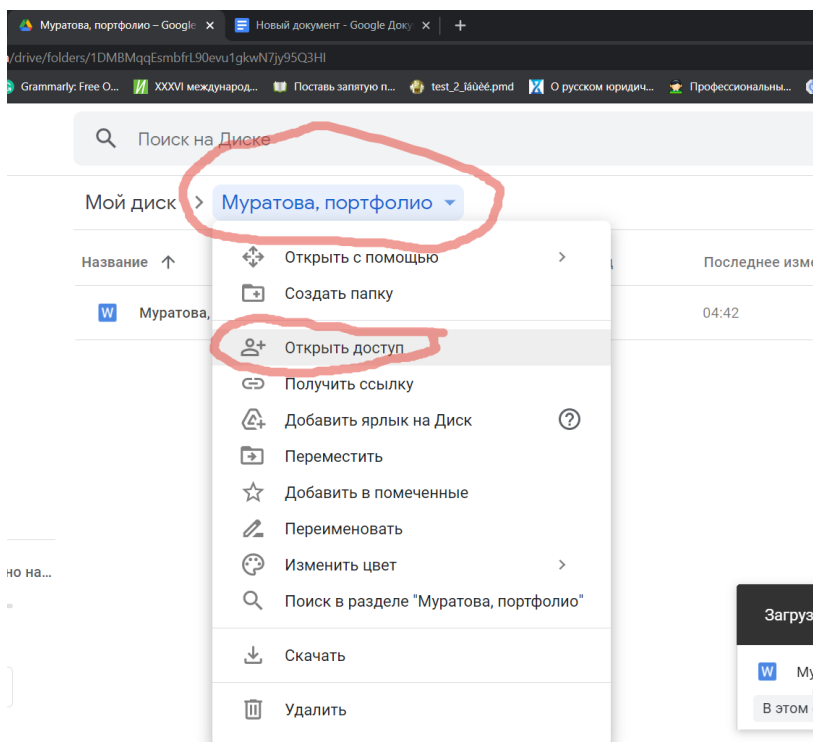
Муратова, портфолио – Google
Новый документ - Google Доку
+
/drive/folders/1DMBMqqEsmbfrL90evu1gkwN7jy95Q3HI
Grammarly: Free O...
XXXVI международ...
Поставь запятую п...
test_2_Íáùèé.pmd
О русском юридич...
Профессиональны...

Поиск на Диске

Мой диск > Муратова, портфолио

Название ↑
Последнее изме
Муратова,
04:42

Открыть с помощью
Создать папку
Открыть доступ
Получить ссылку
Добавить ярлык на Диск
Переместить
Добавить в помеченные
Переименовать
Изменить цвет
Поиск в разделе "Муратова, портфолио"
Скачать
Удалить

но на...
Загруз
Му
В этом